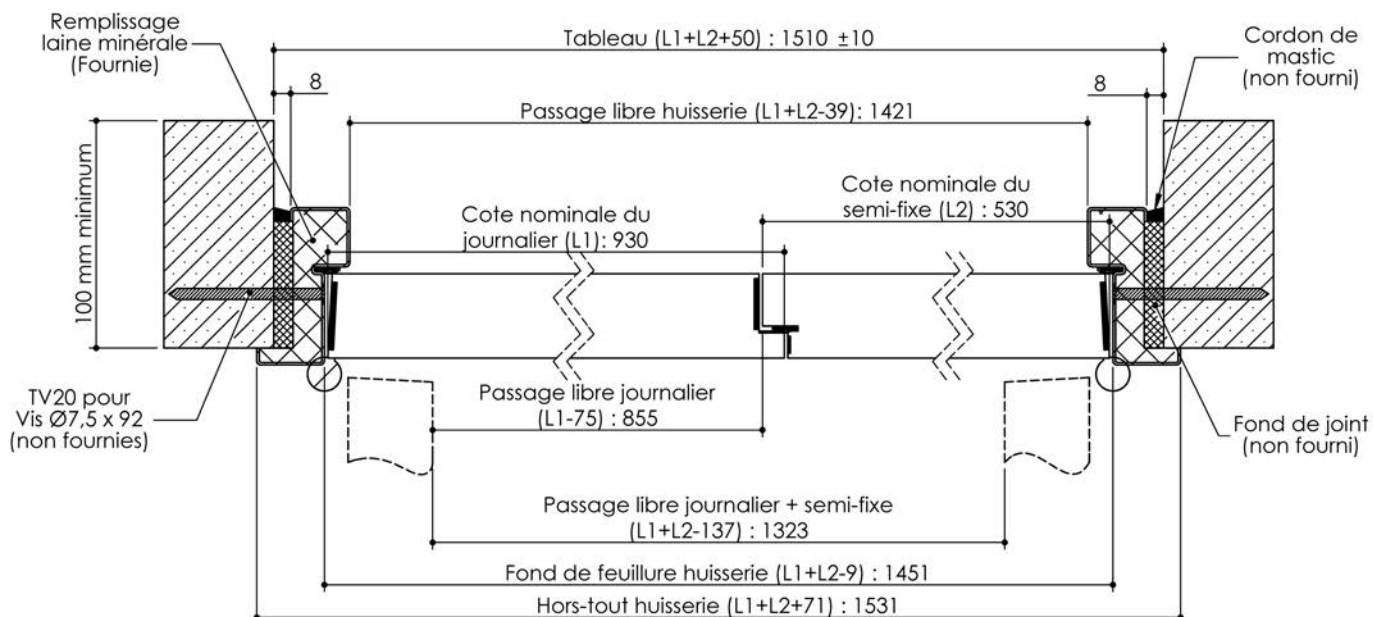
Remplissage laine minérale (Fournie)

Tableau (L1+L2+50) : 1510 ±10

Cordon de mastic (non fourni)

8

8

Passage libre huisserie (L1+L2-39): 1421

100 mm minimum

Cote nominale du semi-fixe (L2) : 530

Cote nominale du journalier (L1): 930

TV20 pour Vis Ø7,5 x 92 (non fournies)

Passage libre journalier (L1-75) : 855

Fond de joint (non fourni)

Passage libre journalier + semi-fixe (L1+L2-137) : 1323

Fond de feuillure huisserie (L1+L2-9) : 1451

Hors-tout huisserie (L1+L2+71) : 1531